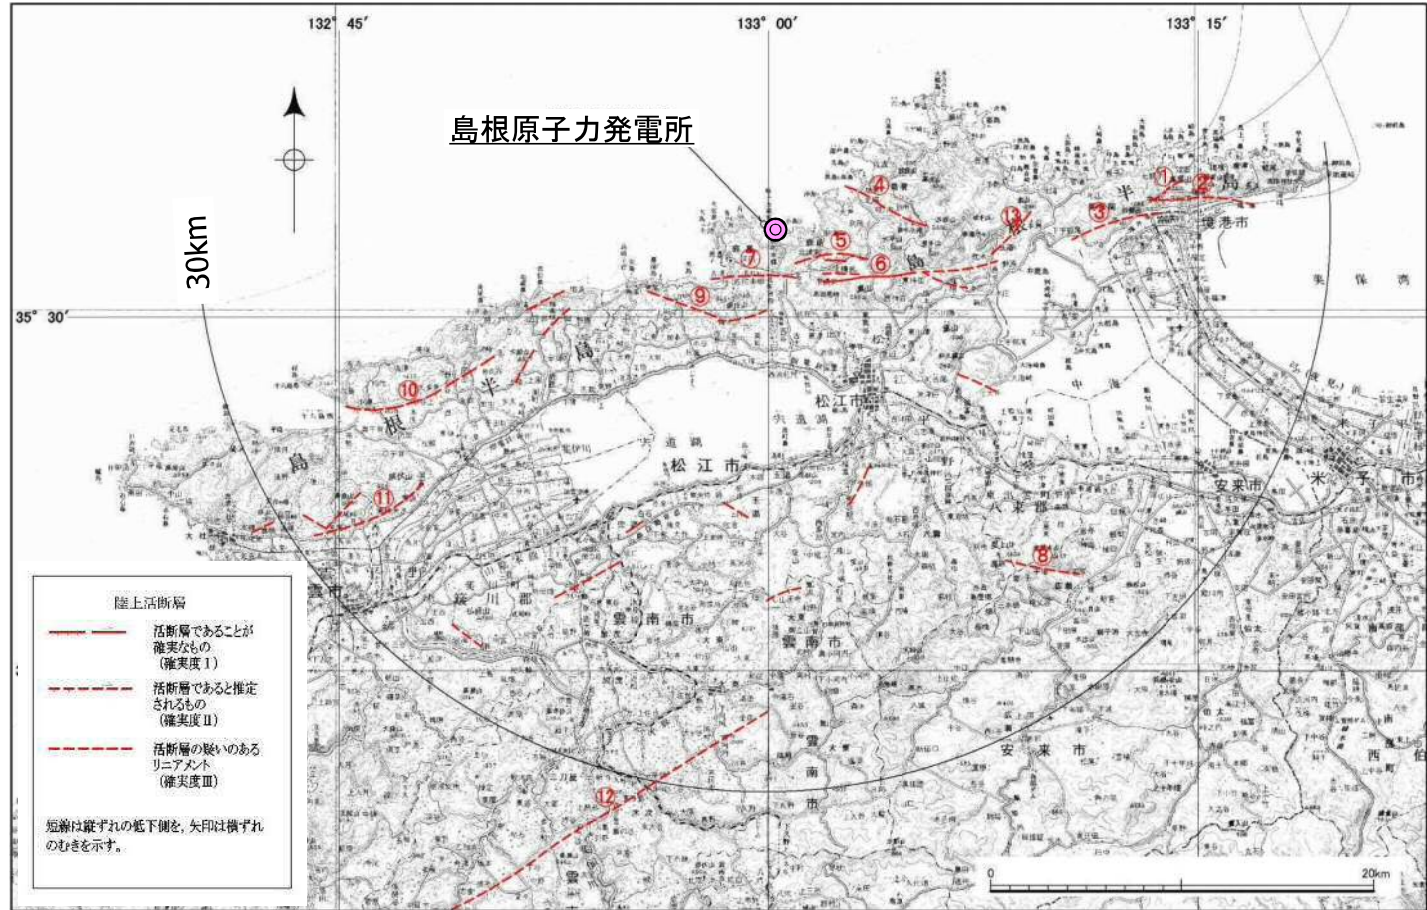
132° 45′
133° 00′
133° 15′
35° 30′

島根原子力発電所

30km

①
②
③
④
⑤
⑥
⑦
⑧
⑨
⑩
⑪
⑫
⑬

島 根 半 島
島 根 半 島
境港市
美 保 湾
中 海
松江市
宍道湖
松 江 市
八 束 郡
安来市
米子市
簸 川 郡
雲 南 市
雲 南 市
雲 南 市
安 来 市
雲市

陸上活断層

活断層であることが確実なもの（確実度Ⅰ）

活断層であると推定されるもの（確実度Ⅱ）

活断層の疑いのあるリニアメント（確実度Ⅲ）

短線は縦ずれの低下側を，矢印は横ずれのむきを示す。

0
20km